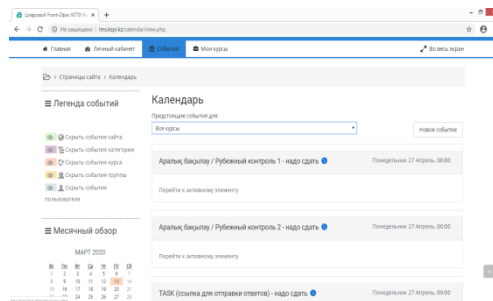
Цифровой Front-Офис КГТУ Н.
Не защищено | tms.kspi.kz/calendar/view.php

Главная
Личный кабинет
События
Мои курсы
Во весь экран

Страницы сайта > Календарь

Легенда событий

Скрыть события сайта
Скрыть события категории
Скрыть события курса
Скрыть события группы
Скрыть события пользователя

Месячный обзор

МАРТ 2020

| Пн | Вт | Ср | Чт | Пт | Сб | Вс |
|---|---|---|---|---|---|---|
| | | | | | | 1 |
| 2 | 3 | 4 | 5 | 6 | 7 | 8 |
| 9 | 10 | 11 | 12 | 13 | 14 | 15 |
| 16 | 17 | 18 | 19 | 20 | 21 | 22 |
| 23 | 24 | 25 | 26 | 27 | 28 | |

Календарь

Предстоящие события для:
Все курсы
Новое событие

Аралық бақылау / Рубежный контроль 1 - надо сдать
Понедельник 27 Апрель, 00:00
Перейти к активному элементу

Аралық бақылау / Рубежный контроль 2 - надо сдать
Понедельник 27 Апрель, 00:00
Перейти к активному элементу

TASK (ссылка для отправки ответов) - надо сдать
Понедельник 27 Апрель, 09:00